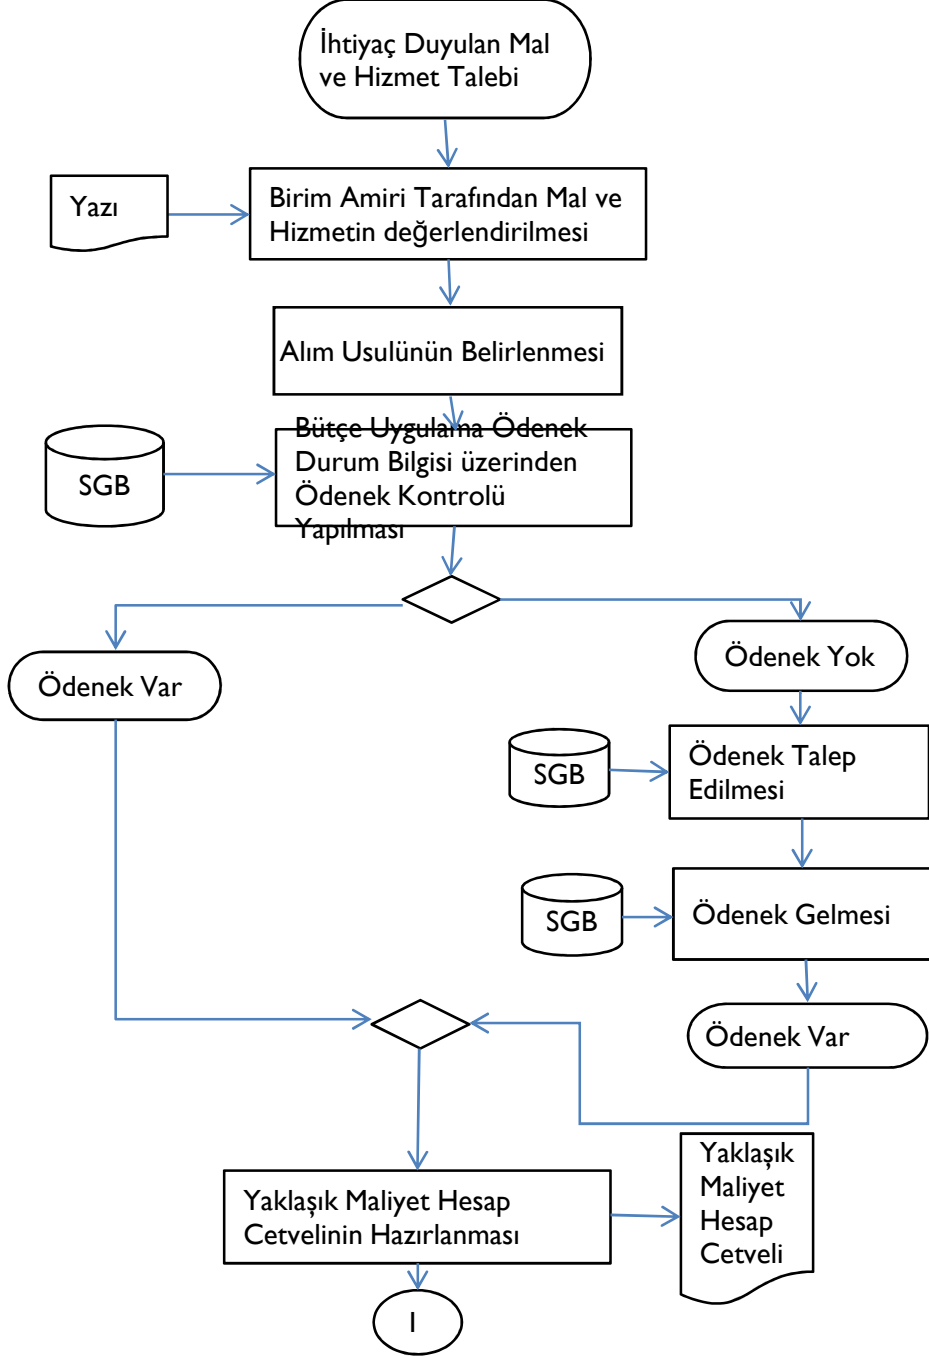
İhtiyaç Duyulan Mal ve Hizmet Talebi

Yazı

Birim Amiri Tarafından Mal ve Hizmetin değerlendirilmesi

Alım Usulünün Belirlenmesi

SGB

Bütçe Uygulama Ödenek Durum Bilgisi üzerinden Ödenek Kontrolü Yapılması

Ödenek Var

Ödenek Yok

SGB

Ödenek Talep Edilmesi

SGB

Ödenek Gelmesi

Ödenek Var

Yaklaşık Maliyet Hesap Cetvelinin Hazırlanması

Yaklaşık Maliyet Hesap Cetveli

I